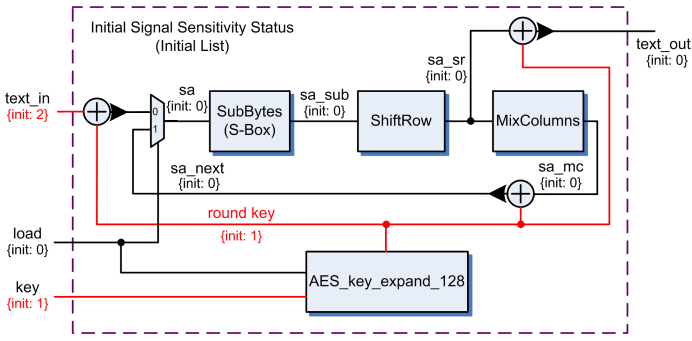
Initial Signal Sensitivity Status
(Initial List)

text_in
{init: 2}

0
1

sa
{init: 0}

SubBytes
(S-Box)

sa_sub
{init: 0}

ShiftRow

sa_sr
{init: 0}

MixColumns

text_out
{init: 0}

sa_next
{init: 0}

sa_mc
{init: 0}

round key
{init: 1}

load
{init: 0}

key
{init: 1}

AES_key_expand_128